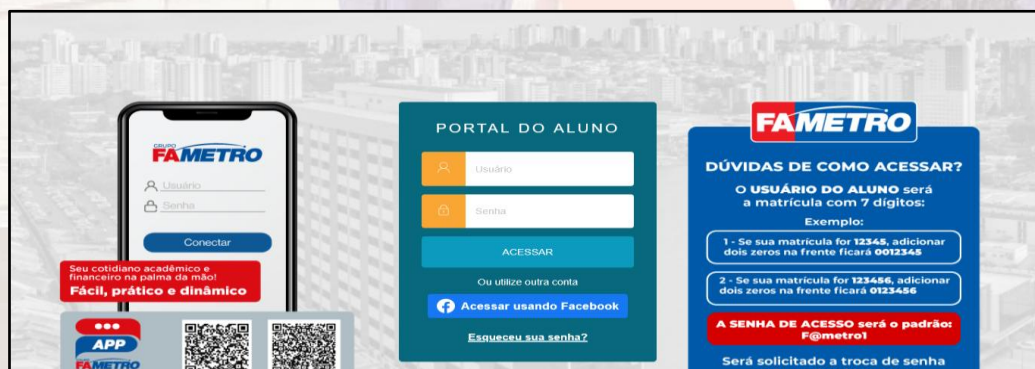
GRUPO
FAMETRO

Usuário
Senha

Conectar

Seu cotidiano acadêmico e financeiro na palma da mão!
Fácil, prático e dinâmico

APP
FAMETRO

PORTAL DO ALUNO

Usuário

Senha

ACESSAR

Ou utilize outra conta

Acessar usando Facebook

Esqueceu sua senha?

FAMETRO

DÚVIDAS DE COMO ACESSAR?

O USUÁRIO DO ALUNO será a matrícula com 7 dígitos:

Exemplo:

1 - Se sua matrícula for 12345, adicionar dois zeros na frente ficará 0012345

2 - Se sua matrícula for 123456, adicionar dois zeros na frente ficará 0123456

A SENHA DE ACESSO será o padrão: F@metro1

Será solicitado a troca de senha